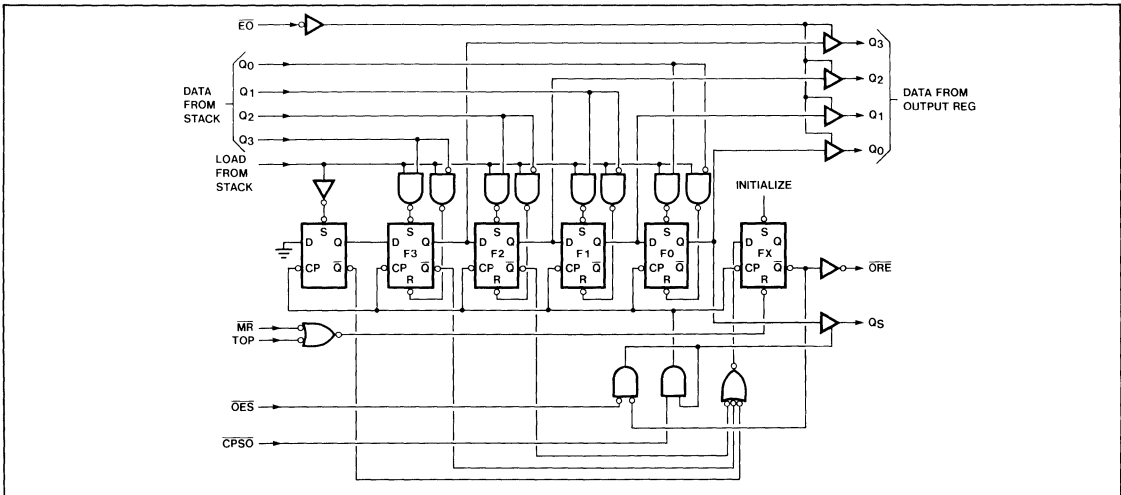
$\overline{EO}$

DATA FROM STACK

$Q_0$
$Q_1$
$Q_2$
$Q_3$

LOAD FROM STACK

$Q_3$
$Q_2$
$Q_1$
$Q_0$

DATA FROM OUTPUT REG

INITIALIZE

D S Q CP $\overline{Q}$

D S Q F3 CP $\overline{Q}$ R

D S Q F2 CP $\overline{Q}$ R

D S Q F1 CP $\overline{Q}$ R

D S Q F0 CP $\overline{Q}$ R

D S Q FX CP $\overline{Q}$ R

$\overline{ORE}$

$\overline{MR}$
TOP

$Q_S$

$\overline{OES}$

$\overline{CPSO}$